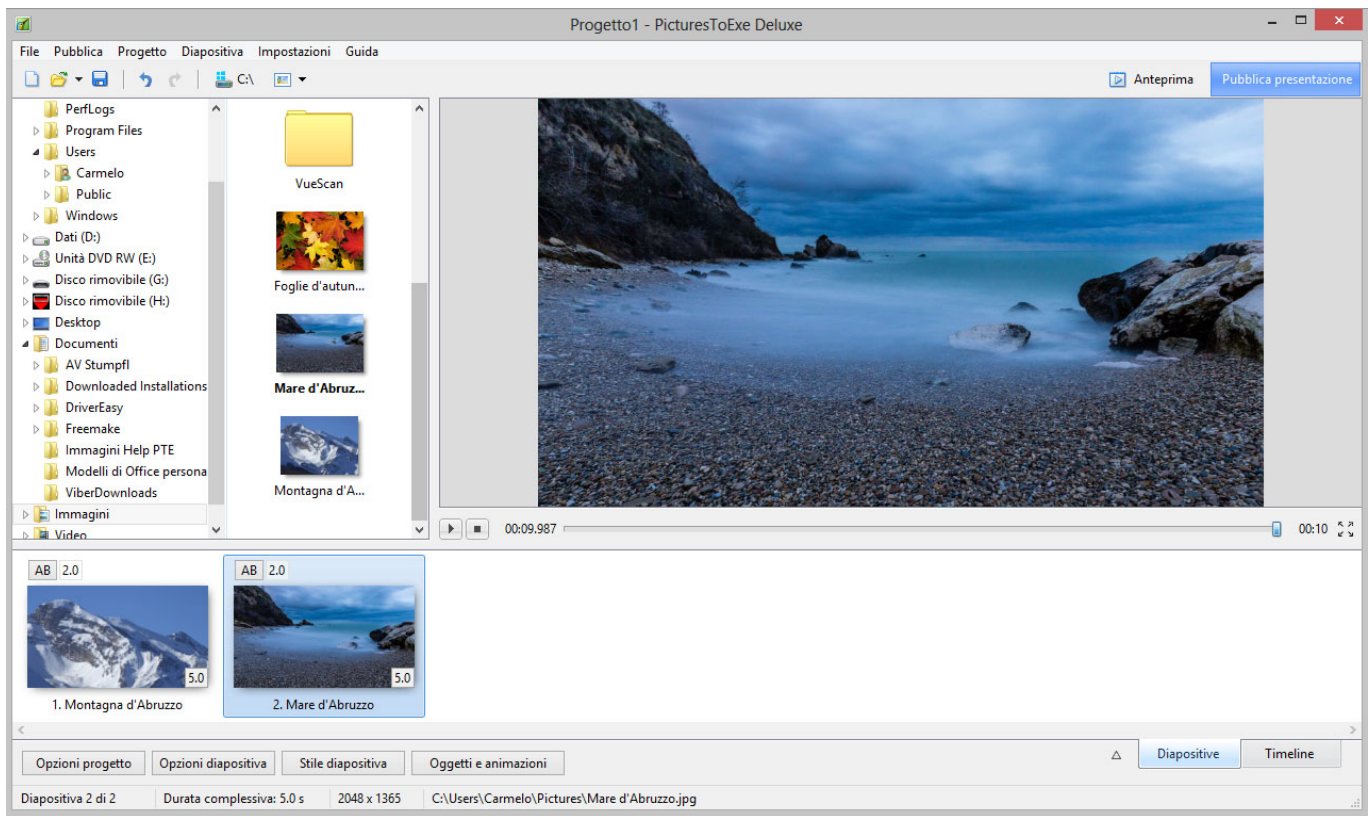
Progetto1 - PicturesToExe Deluxe

File Pubblica Progetto Diapositiva Impostazioni Guida

C:\

Anteprima
Pubblica presentazione

PerfLogs
Program Files
Users
Carmelo
Public
Windows
Dati (D:)
Unità DVD RW (E:)
Disco rimovibile (G:)
Disco rimovibile (H:)
Desktop
Documenti
AV Stumpfl
Downloaded Installations
DriverEasy
Freemake
Immagini Help PTE
Modelli di Office persona
ViberDownloads
Immagini
Video

VueScan
Foglie d'autun...
Mare d'Abruz...
Montagna d'A...

00:09.987
00:10

AB 2.0
5.0
1. Montagna d'Abruzzo

AB 2.0
5.0
2. Mare d'Abruzzo

Opzioni progetto
Opzioni diapositiva
Stile diapositiva
Oggetti e animazioni
Diapositive
Timeline

Diapositiva 2 di 2
Durata complessiva: 5.0 s
2048 x 1365
C:\Users\Carmelo\Pictures\Mare d'Abruzzo.jpg